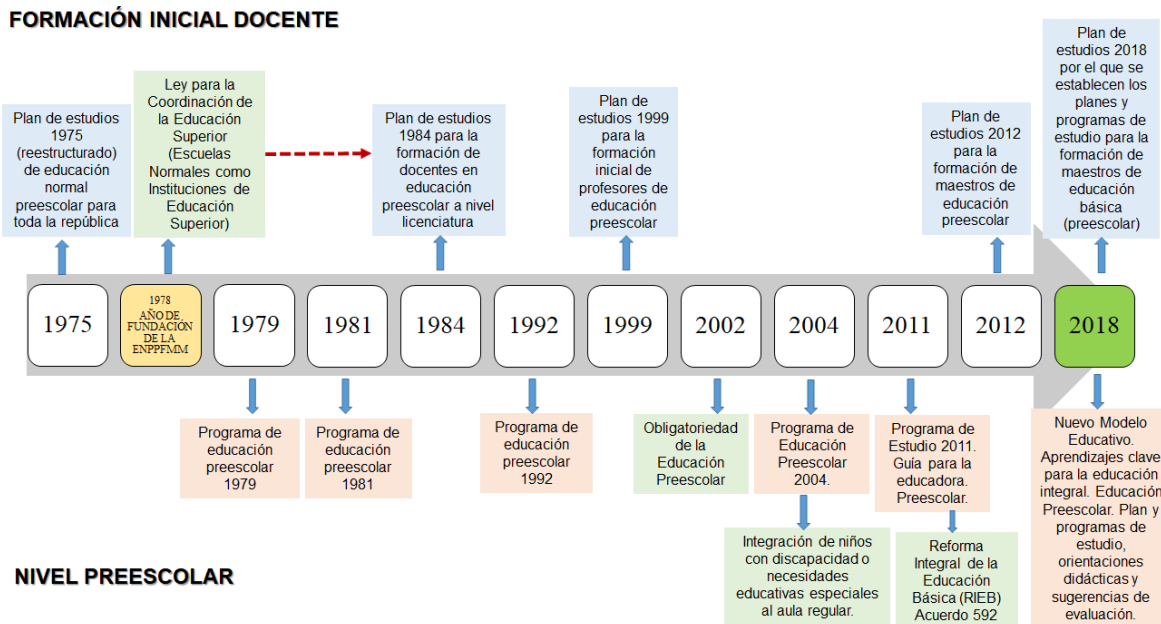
FORMACIÓN INICIAL DOCENTE

Plan de estudios 1975 (reestructurado) de educación normal preescolar para toda la república

Ley para la Coordinación de la Educación Superior (Escuelas Normales como Instituciones de Educación Superior)

Plan de estudios 1984 para la formación de docentes en educación preescolar a nivel licenciatura

Plan de estudios 1999 para la formación inicial de profesores de educación preescolar

Plan de estudios 2012 para la formación de maestros de educación preescolar

Plan de estudios 2018 por el que se establecen los planes y programas de estudio para la formación de maestros de educación básica (preescolar)

1975

1978 AÑO DE FUNDACIÓN DE LA ENPPFMM

1979

1981

1984

1992

1999

2002

2004

2011

2012

2018

Programa de educación preescolar 1979

Programa de educación preescolar 1981

Programa de educación preescolar 1992

Obligatoriedad de la Educación Preescolar

Programa de Educación Preescolar 2004.

Programa de Estudio 2011. Guía para la educadora. Preescolar.

Nuevo Modelo Educativo. Aprendizajes clave para la educación integral. Educación Preescolar. Plan y programas de estudio, orientaciones didácticas y sugerencias de evaluación.

Integración de niños con discapacidad o necesidades educativas especiales al aula regular.

Reforma Integral de la Educación Básica (RIEB) Acuerdo 592

NIVEL PREESCOLAR